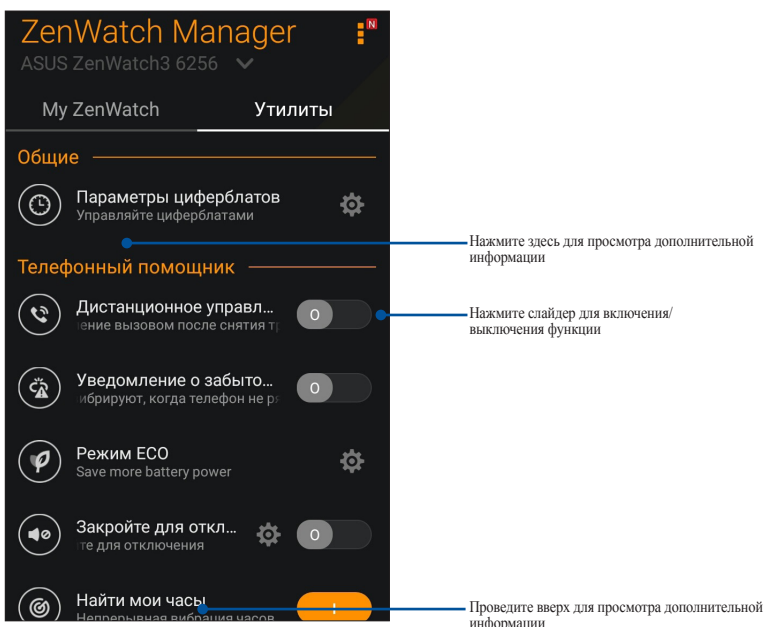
ZenWatch Manager
N
ASUS ZenWatch3 6256

My ZenWatch
Утилиты

Общие

Параметры циферблатов
Управляйте циферблатами

Телефонный помощник

Дистанционное управл...
ление вызовом после снятия тр

Уведомление о забыто...
ибрируют, когда телефон не р

Режим ECO
Save more battery power

Закройте для откл...
те для отключения

Найти мои часы
Непрерывная вибрация часов

Нажмите здесь для просмотра дополнительной информации

Нажмите слайдер для включения/ выключения функции

Проведите вверх для просмотра дополнительной информации